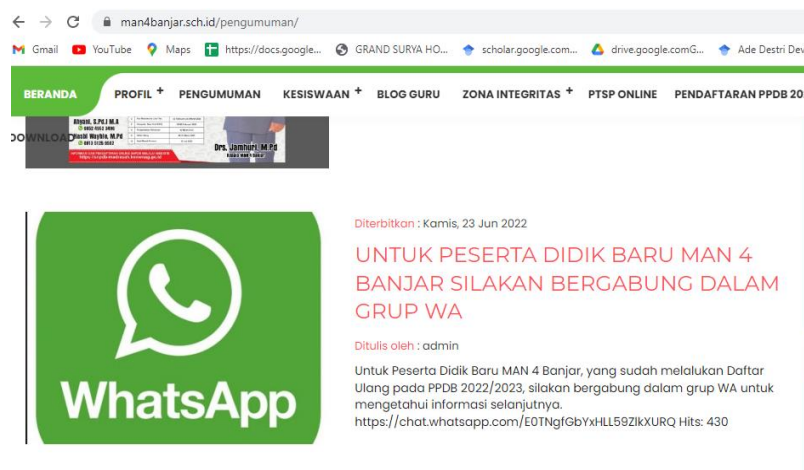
man4banjar.sch.id/pengumuman/

Gmail YouTube Maps https://docs.google... GRAND SURYA HO... scholar.google.com... drive.google.comG... Ade Destri Dev

BERANDA PROFIL + PENGUMUMAN KESISWAAN + BLOG GURU ZONA INTEGRITAS + PTSP ONLINE PENDAFTARAN PPDB 20

DOWNLOAD

Ahyani, S.Pd.I M.A
Hasbi Wayhia, M.Pd
Drs. Jamhuri, M.Pd

WhatsApp

Diterbitkan : Kamis, 23 Jun 2022

UNTUK PESERTA DIDIK BARU MAN 4 BANJAR SILAKAN BERGABUNG DALAM GRUP WA

Ditulis oleh : admin

Untuk Peserta Didik Baru MAN 4 Banjar, yang sudah melalukan Daftar Ulang pada PPDB 2022/2023, silakan bergabung dalam grup WA untuk mengetahui informasi selanjutnya. https://chat.whatsapp.com/E0TNgfGbYxHLL59ZlkXURQ Hits: 430